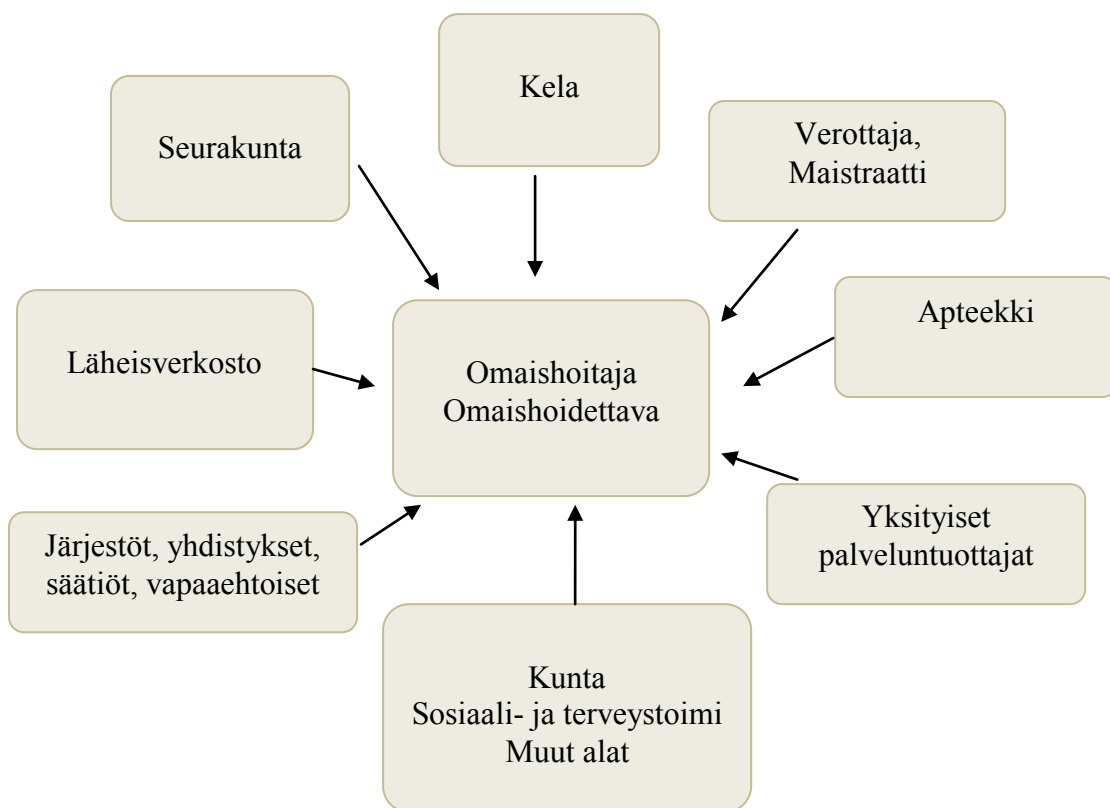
Kela

Seurakunta

Verottaja,
Maistraatti

Apteekki

Läheisverkosto

Omaishoitaja
Omaishoidettava

Järjestöt, yhdistykset,
säätiöt, vapaaehtoiset

Yksityiset
palveluntuottajat

Kunta
Sosiaali- ja terveystoimi
Muut alat